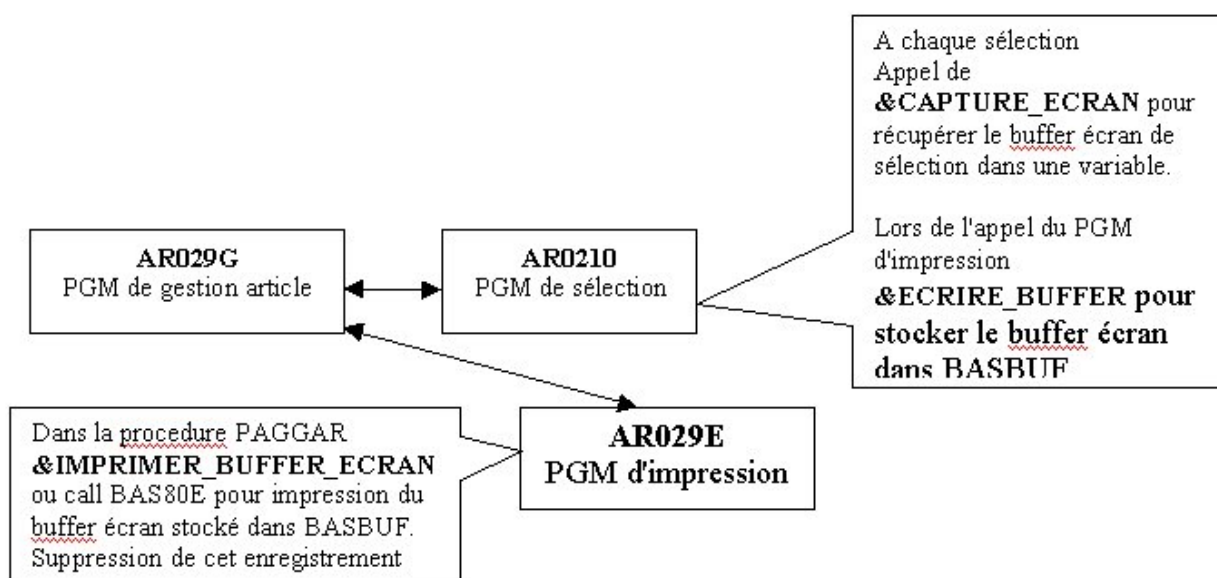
A chaque sélection
Appel de
**&CAPTURE_ECRAN** pour récupérer le buffer écran de sélection dans une variable.

Lors de l'appel du PGM d'impression
**&ECRIRE_BUFFER pour stocker le buffer écran dans BASBUF**

**AR029G**
PGM de gestion article

**AR0210**
PGM de sélection

Dans la procedure PAGGAR
**&IMPRIMER_BUFFER_ECRAN** ou call BAS80E pour impression du buffer écran stocké dans BASBUF.
Suppression de cet enregistrement

**AR029E**
PGM d'impression